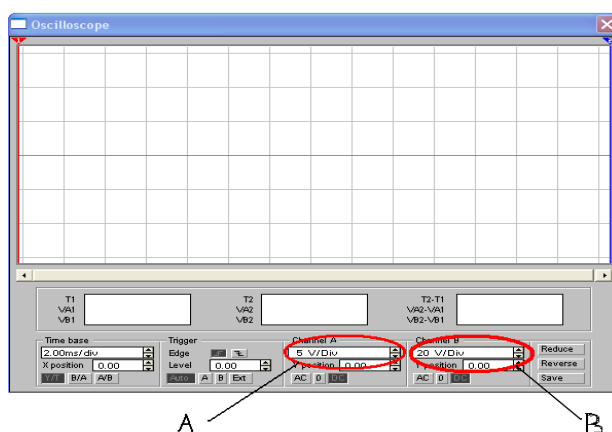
Oscilloscope

T1
VA1
VB1

T2
VA2
VB2

T2-T1
VA2-VA1
VB2-VB1

Time base
2.00ms/div
X position 0.00
Y/T B/A A/B

Trigger
Edge
Level 0.00
Auto A B Ext

Channel A
5 V/Div
Y position 0.00
AC 0 DC

Channel B
20 V/Div
Y position 0.00
AC 0 DC

Reduce
Reverse
Save

A

B